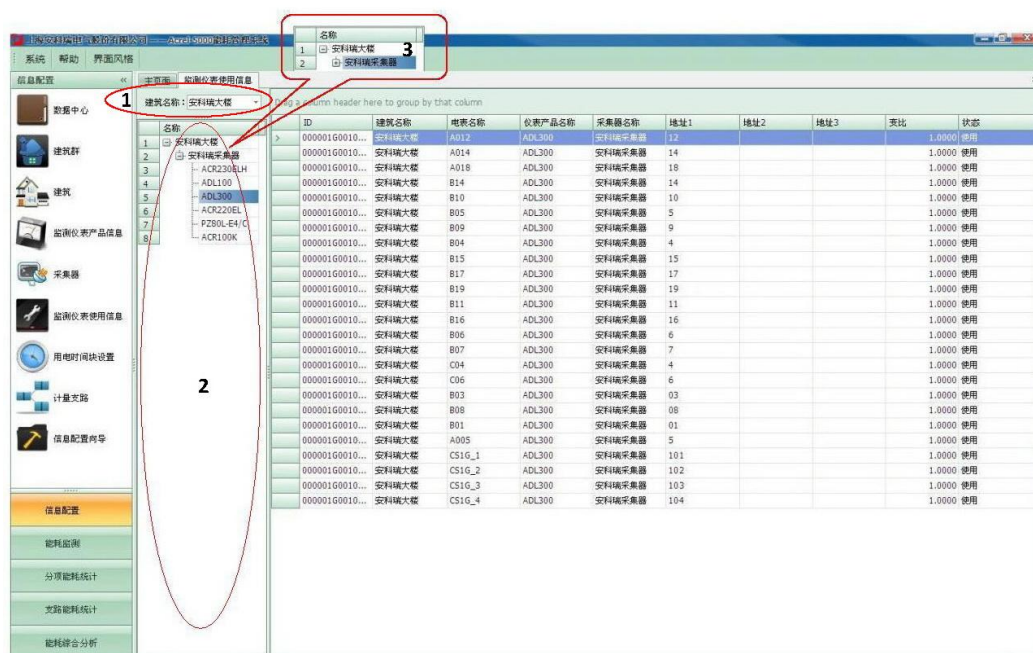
上海安科瑞电气股份有限公司——Acrel-5000能耗管理系统

系统 帮助 界面风格

信息配置

数据中心

建筑群

建筑

监测仪表产品信息

采集器

监测仪表使用信息

用电时间块设置

计量支路

信息配置向导

信息配置

能耗监测

分项能耗统计

支路能耗统计

能耗综合分析

主页面 监测仪表使用信息

1

建筑名称：安科瑞大楼

Drag a column header here to group by that column

| | 名称 |
|---|---|
| 1 | ⊟ 安科瑞大楼 |
| 2 | ⊟ 安科瑞采集器 |
| 3 | ACR230ELH |
| 4 | ADL100 |
| 5 | ADL300 |
| 6 | ACR220EL |
| 7 | PZ80L-E4/C |
| 8 | ACR100K |

| | 名称 |
|---|---|
| 1 | ⊟ 安科瑞大楼 |
| 2 | ⊞ 安科瑞采集器 |

3

2

| ID | 建筑名称 | 电表名称 | 仪表产品名称 | 采集器名称 | 地址1 | 地址2 | 地址3 | 变比 | 状态 |
|---|---|---|---|---|---|---|---|---|---|
| 000001G0010... | 安科瑞大楼 | A012 | ADL300 | 安科瑞采集器 | 12 | | | 1.0000 | 使用 |
| 000001G0010... | 安科瑞大楼 | A014 | ADL300 | 安科瑞采集器 | 14 | | | 1.0000 | 使用 |
| 000001G0010... | 安科瑞大楼 | A018 | ADL300 | 安科瑞采集器 | 18 | | | 1.0000 | 使用 |
| 000001G0010... | 安科瑞大楼 | B14 | ADL300 | 安科瑞采集器 | 14 | | | 1.0000 | 使用 |
| 000001G0010... | 安科瑞大楼 | B10 | ADL300 | 安科瑞采集器 | 10 | | | 1.0000 | 使用 |
| 000001G0010... | 安科瑞大楼 | B05 | ADL300 | 安科瑞采集器 | 5 | | | 1.0000 | 使用 |
| 000001G0010... | 安科瑞大楼 | B09 | ADL300 | 安科瑞采集器 | 9 | | | 1.0000 | 使用 |
| 000001G0010... | 安科瑞大楼 | B04 | ADL300 | 安科瑞采集器 | 4 | | | 1.0000 | 使用 |
| 000001G0010... | 安科瑞大楼 | B15 | ADL300 | 安科瑞采集器 | 15 | | | 1.0000 | 使用 |
| 000001G0010... | 安科瑞大楼 | B17 | ADL300 | 安科瑞采集器 | 17 | | | 1.0000 | 使用 |
| 000001G0010... | 安科瑞大楼 | B19 | ADL300 | 安科瑞采集器 | 19 | | | 1.0000 | 使用 |
| 000001G0010... | 安科瑞大楼 | B11 | ADL300 | 安科瑞采集器 | 11 | | | 1.0000 | 使用 |
| 000001G0010... | 安科瑞大楼 | B16 | ADL300 | 安科瑞采集器 | 16 | | | 1.0000 | 使用 |
| 000001G0010... | 安科瑞大楼 | B06 | ADL300 | 安科瑞采集器 | 6 | | | 1.0000 | 使用 |
| 000001G0010... | 安科瑞大楼 | B07 | ADL300 | 安科瑞采集器 | 7 | | | 1.0000 | 使用 |
| 000001G0010... | 安科瑞大楼 | C04 | ADL300 | 安科瑞采集器 | 4 | | | 1.0000 | 使用 |
| 000001G0010... | 安科瑞大楼 | C06 | ADL300 | 安科瑞采集器 | 6 | | | 1.0000 | 使用 |
| 000001G0010... | 安科瑞大楼 | B03 | ADL300 | 安科瑞采集器 | 03 | | | 1.0000 | 使用 |
| 000001G0010... | 安科瑞大楼 | B08 | ADL300 | 安科瑞采集器 | 08 | | | 1.0000 | 使用 |
| 000001G0010... | 安科瑞大楼 | B01 | ADL300 | 安科瑞采集器 | 01 | | | 1.0000 | 使用 |
| 000001G0010... | 安科瑞大楼 | A005 | ADL300 | 安科瑞采集器 | 5 | | | 1.0000 | 使用 |
| 000001G0010... | 安科瑞大楼 | CS1G_1 | ADL300 | 安科瑞采集器 | 101 | | | 1.0000 | 使用 |
| 000001G0010... | 安科瑞大楼 | CS1G_2 | ADL300 | 安科瑞采集器 | 102 | | | 1.0000 | 使用 |
| 000001G0010... | 安科瑞大楼 | CS1G_3 | ADL300 | 安科瑞采集器 | 103 | | | 1.0000 | 使用 |
| 000001G0010... | 安科瑞大楼 | CS1G_4 | ADL300 | 安科瑞采集器 | 104 | | | 1.0000 | 使用 |